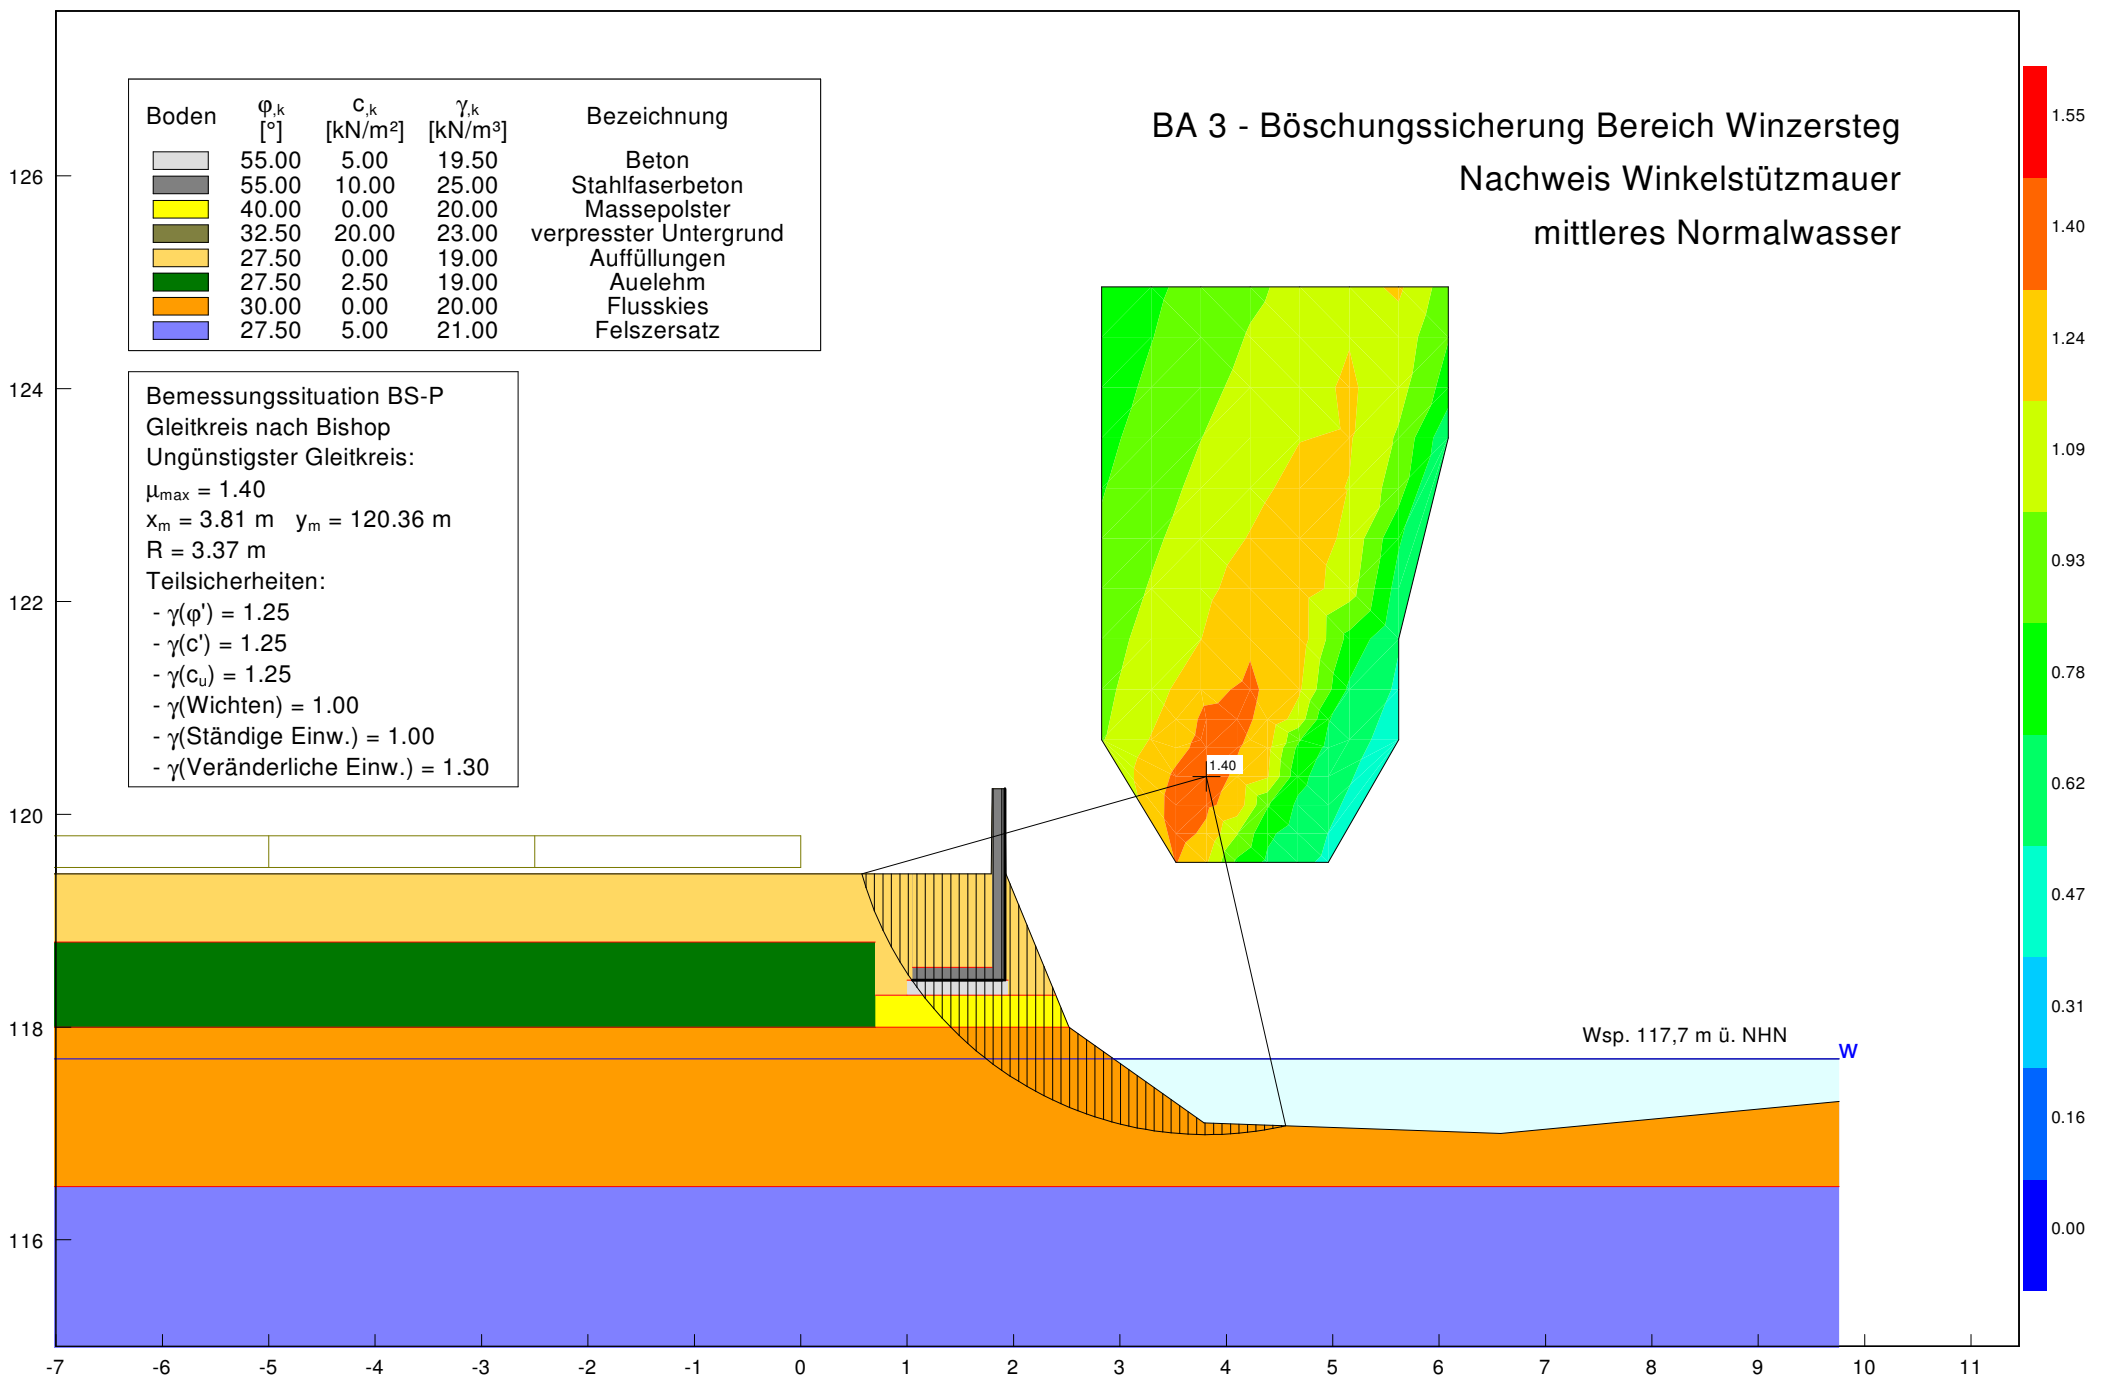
| Boden | $\varphi_{,k}$ [°] | $c_{,k}$ [kN/m²] | $\gamma_{,k}$ [kN/m³] | Bezeichnung |
|---|---|---|---|---|
| | 55.00 | 5.00 | 19.50 | Beton |
| | 55.00 | 10.00 | 25.00 | Stahlfaserbeton |
| | 40.00 | 0.00 | 20.00 | Massepolster |
| | 32.50 | 20.00 | 23.00 | verpresster Untergrund |
| | 27.50 | 0.00 | 19.00 | Auffüllungen |
| | 27.50 | 2.50 | 19.00 | Auelehm |
| | 30.00 | 0.00 | 20.00 | Flusskies |
| | 27.50 | 5.00 | 21.00 | Felszersatz |

BA 3 - Böschungssicherung Bereich Winzersteg
Nachweis Winkelstützmauer
mittleres Normalwasser

Bemessungssituation BS-P
Gleitkreis nach Bishop
Ungünstigster Gleitkreis:
$\mu_{max}$ = 1.40
$x_m$ = 3.81 m $y_m$ = 120.36 m
R = 3.37 m
Teilsicherheiten:
- $\gamma(\varphi')$ = 1.25
- $\gamma(c')$ = 1.25
- $\gamma(c_u)$ = 1.25
- $\gamma$(Wichten) = 1.00
- $\gamma$(Ständige Einw.) = 1.00
- $\gamma$(Veränderliche Einw.) = 1.30

1.40

Wsp. 117,7 m ü. NHN
W

126
124
122
120
118
116

-7 -6 -5 -4 -3 -2 -1 0 1 2 3 4 5 6 7 8 9 10 11

1.55
1.40
1.24
1.09
0.93
0.78
0.62
0.47
0.31
0.16
0.00